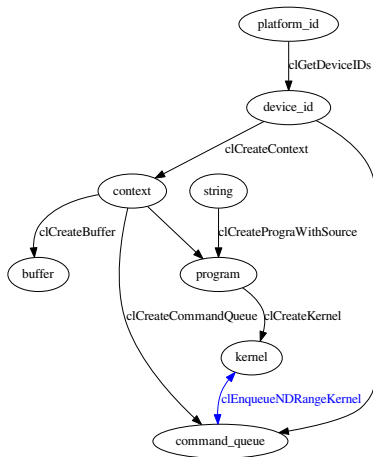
platform_id

clGetDeviceIDs

device_id

clCreateContext

context

string

clCreateBuffer

clCreatePrograWithSource

buffer

program

clCreateCommandQueue

clCreateKernel

kernel

clEnqueueNDRangeKernel

command_queue